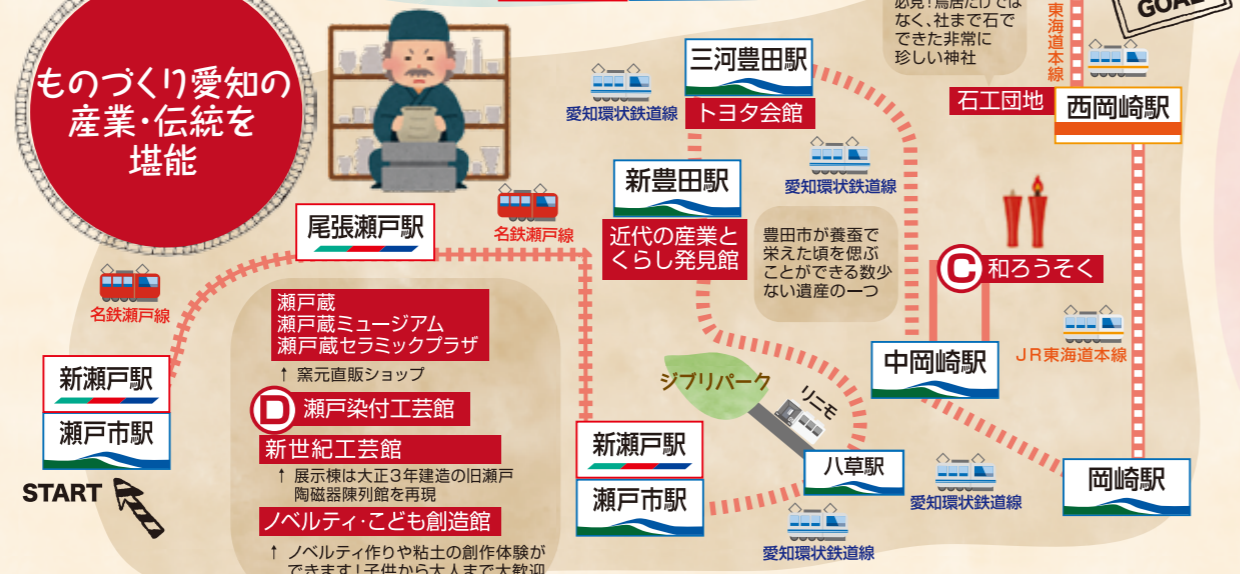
ものづくり愛知の産業・伝統を堪能

必見!鳥居だけではなく、社まで石でできた非常に珍しい神社

GOAL

東海道本線

三河豊田駅

トヨタ会館

愛知環状鉄道線

石工団地

西岡崎駅

愛知環状鉄道線

新豊田駅

近代の産業とくらし発見館

豊田市が養蚕で栄えた頃を偲ぶことができる数少ない遺産の一つ

C 和ろうそく

尾張瀬戸駅

名鉄瀬戸線

名鉄瀬戸線

瀬戸蔵
瀬戸蔵ミュージアム
瀬戸蔵セラミックプラザ

↑ 窯元直販ショップ

D 瀬戸染付工芸館

新世紀工芸館

↑ 展示棟は大正3年建造の旧瀬戸陶磁器陳列館を再現

ノベルティ・こども創造館

↑ ノベルティ作りや粘土の創作体験ができます!子供から大人まで大歓迎

新瀬戸駅

瀬戸市駅

START

JR東海道本線

中岡崎駅

ジブリパーク

リニモ

新瀬戸駅

瀬戸市駅

八草駅

岡崎駅

愛知環状鉄道線

愛知環状鉄道線